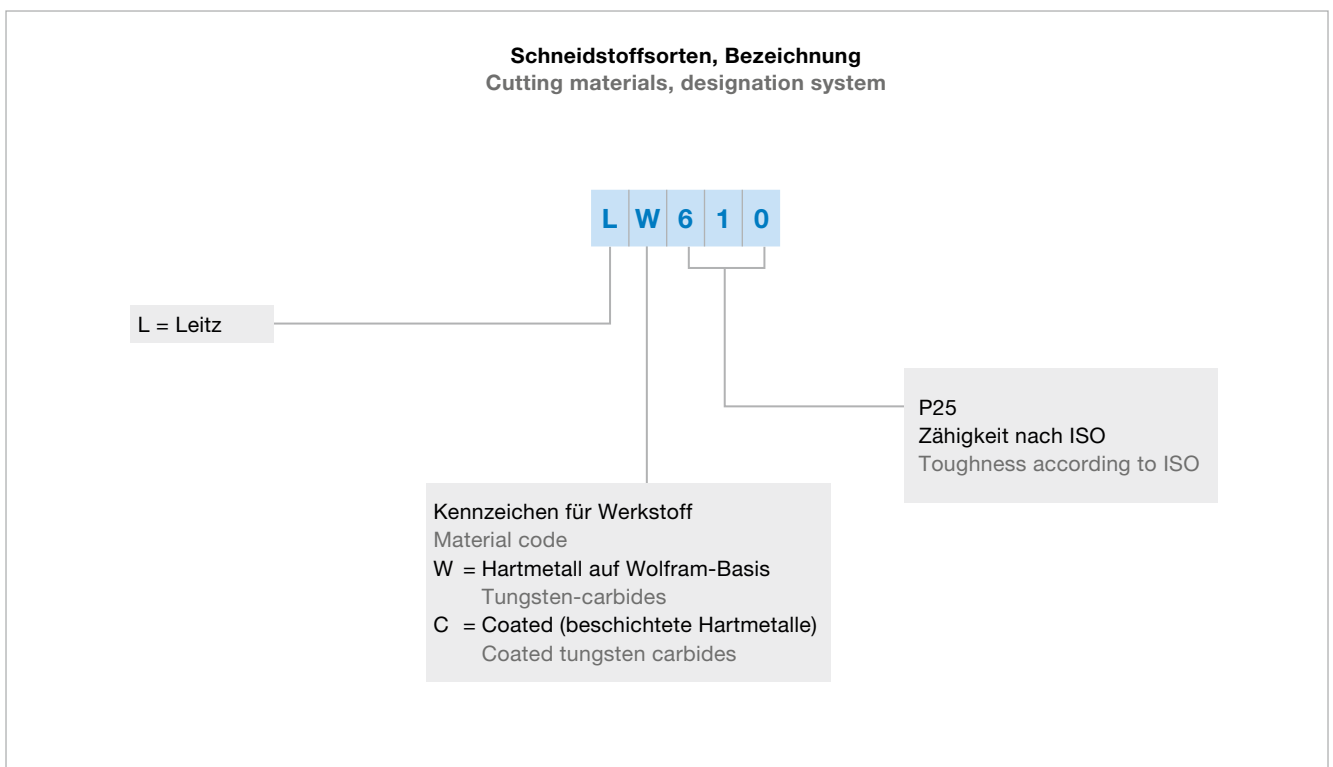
**Schneidstoffsorten, Bezeichnung**
**Cutting materials, designation system**

| L | W | 6 | 1 | 0 |
|---|---|---|---|---|

L = Leitz

P25
Zähigkeit nach ISO
Toughness according to ISO

Kennzeichen für Werkstoff
Material code
W = Hartmetall auf Wolfram-Basis
Tungsten-carbides
C = Coated (beschichtete Hartmetalle)
Coated tungsten carbides